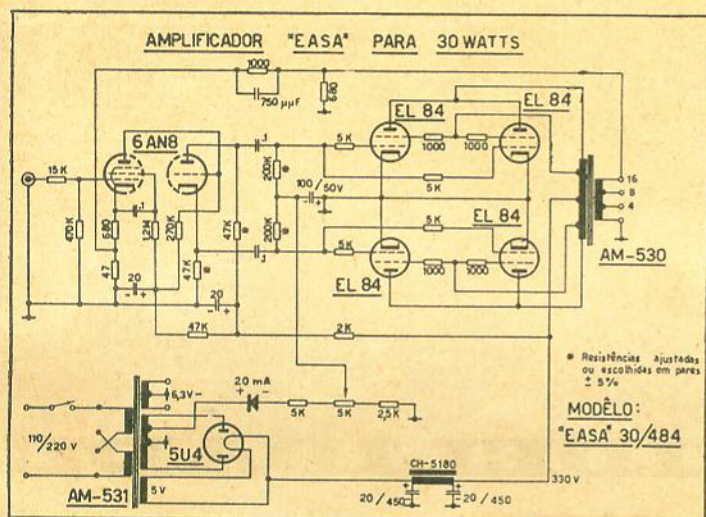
AMPLIFICADOR "EASA" PARA 30 WATTS

1000
750 µµF
680
EL 84
EL 84
6 AN8
.1
5K
1000
1000
15K
200K
5K
100/50V
.1
5K
EL 84
470K
680
12K
270K
47K
200K
5K
.1
1000
1000
47
20
47K
EL 84
20
47K
2K
16
8
4
AM-530
● Resistências ajustadas ou escolhidas em pares ± 5%
6,3V
20 mA
5K
5K
2,5K
MODÊLO:
"EASA" 30/484
110/220 V
5U4
AM-531
5V
CH-5180
330 V
20/450
20/450